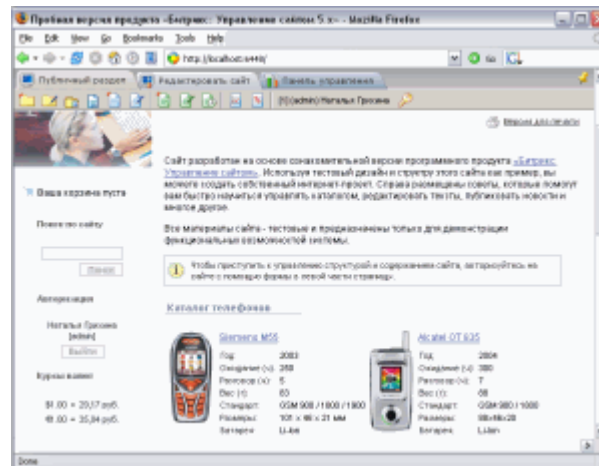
Пробная версия продукта «Битрикс: Управление сайтом 5.х» - Mozilla Firefox

File Edit View Go Bookmarks Tools Help

http://localhost:6448/

Публичный раздел | Редактировать сайт | Панель управления

[1] (admin) Наталья Грохина

Версия для печати

Ваша корзина пуста

Поиск по сайту

Поиск

Авторизация

Наталья Грохина [admin]

Выйти

Курсы валют

$1.00 = 29,17 руб.

€1.00 = 35,84 руб.

Сайт разработан на основе ознакомительной версии программного продукта «Битрикс: Управление сайтом». Используя тестовый дизайн и структуру этого сайта как пример, вы можете создать собственный интернет-проект. Справа размещены советы, которые помогут вам быстро научиться управлять каталогом, редактировать тексты, публиковать новости и многое другое.

Все материалы сайта - тестовые и предназначены только для демонстрации функциональных возможностей системы.

Чтобы приступить к управлению структурой и содержанием сайта, авторизуйтесь на сайте с помощью формы в левой части страницы.

Каталог телефонов

Siemens M55

| Год: | 2003 |
|---|---|
| Ожидание (ч): | 260 |
| Разговор (ч): | 5 |
| Вес (г): | 83 |
| Стандарт: | GSM 900 / 1800 / 1900 |
| Размеры: | 101 x 46 x 21 мм |
| Батарея: | Li-Ion |

Alcatel OT 535

| Год: | 2004 |
|---|---|
| Ожидание (ч): | 300 |
| Разговор (ч): | 7 |
| Вес (г): | 68 |
| Стандарт: | GSM 900 / 1800 |
| Размеры: | 88x46x28 |
| Батарея: | Li-Ion |

Done